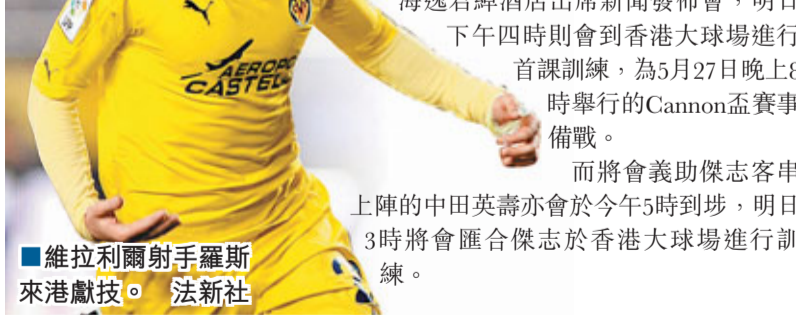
AEROPORT CASTELLÓ

海逸君綽酒店出席新聞發佈會，明日下午四時則會到香港大球場進行首課訓練，為5月27日晚上8時舉行的Cannon盃賽事備戰。

而將會義助傑志客串上陣的中田英壽亦會於今午5時到埗，明日3時將會匯合傑志於香港大球場進行訓練。

■維拉利爾射手羅斯來港獻技。 法新社